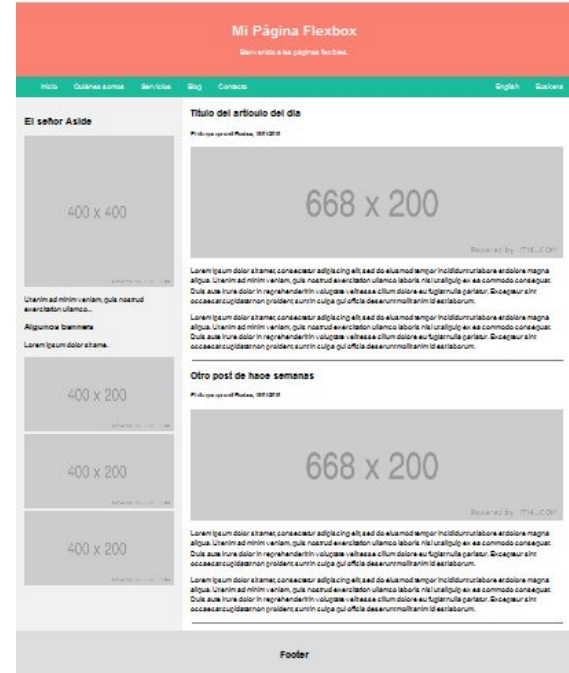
Mi Página Flexbox

Bienvenido a las páginas flexibles.

Inicio Quiénes somos Servicios Blog Contacto English Euskera

El señor Aside

400 x 400

Utenim ad minim veniam, quis nostrud exercitation ullamco...

Algunos banners

Lorem ipsum dolor sitame.

400 x 200

400 x 200

400 x 200

Título del artículo del día

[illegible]

668 x 200

Powered by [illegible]

Lorem ipsum dolor sitamet, consectetur adipisicing elit, sed do eiusmod tempor incididuntutlabore etdolore magna aliqua. Utenim ad minim veniam, quis nostrud exercitation ullamco laboris nisi utaliquip ex ea commodo consequat. Duis aute irure dolor in reprehenderitin voluptate velitesse cillum dolore eu fugiatnulla pariatur. Excepteur sint occaecatcupidatatnon proident, suntin culpa qui officia deseruntmollitanim id estlaborum.

Lorem ipsum dolor sitamet, consectetur adipisicing elit, sed do eiusmod tempor incididuntutlabore etdolore magna aliqua. Utenim ad minim veniam, quis nostrud exercitation ullamco laboris nisi utaliquip ex ea commodo consequat. Duis aute irure dolor in reprehenderitin voluptate velitesse cillum dolore eu fugiatnulla pariatur. Excepteur sint occaecatcupidatatnon proident, suntin culpa qui officia deseruntmollitanim id estlaborum.

Otro post de hace semanas

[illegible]

668 x 200

Powered by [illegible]

Lorem ipsum dolor sitamet, consectetur adipisicing elit, sed do eiusmod tempor incididuntutlabore etdolore magna aliqua. Utenim ad minim veniam, quis nostrud exercitation ullamco laboris nisi utaliquip ex ea commodo consequat. Duis aute irure dolor in reprehenderitin voluptate velitesse cillum dolore eu fugiatnulla pariatur. Excepteur sint occaecatcupidatatnon proident, suntin culpa qui officia deseruntmollitanim id estlaborum.

Lorem ipsum dolor sitamet, consectetur adipisicing elit, sed do eiusmod tempor incididuntutlabore etdolore magna aliqua. Utenim ad minim veniam, quis nostrud exercitation ullamco laboris nisi utaliquip ex ea commodo consequat. Duis aute irure dolor in reprehenderitin voluptate velitesse cillum dolore eu fugiatnulla pariatur. Excepteur sint occaecatcupidatatnon proident, suntin culpa qui officia deseruntmollitanim id estlaborum.

Footer